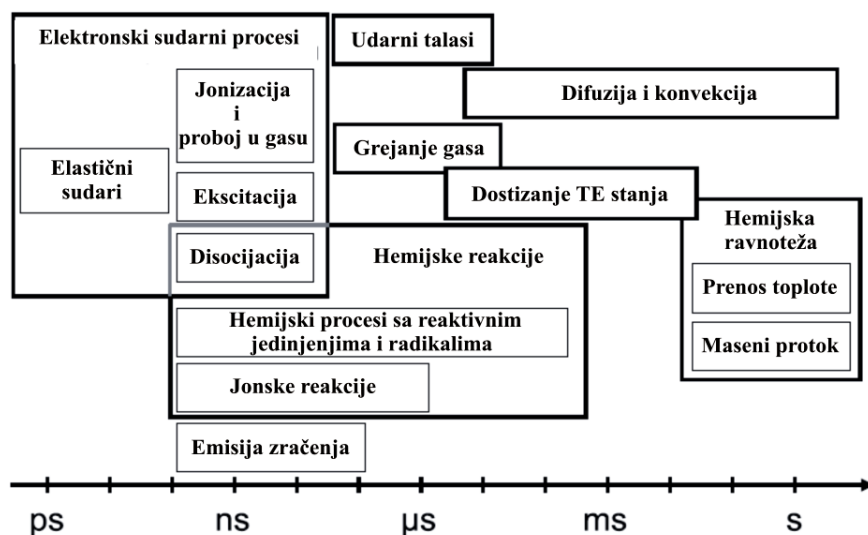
Elektronski sudarni procesi

Udarni talasi

Jonizacija i proboj u gasu

Difuzija i konvekcija

Elastični sudari

Grejanje gasa

Ekscitacija

Dostizanje TE stanja

Hemijska ravnoteža

Disocijacija

Hemijske reakcije

Prenos toplote

Hemijski procesi sa reaktivnim jedinjenjima i radikalima

Maseni protok

Jonske reakcije

Emisija zračenja

ps ns μs ms s